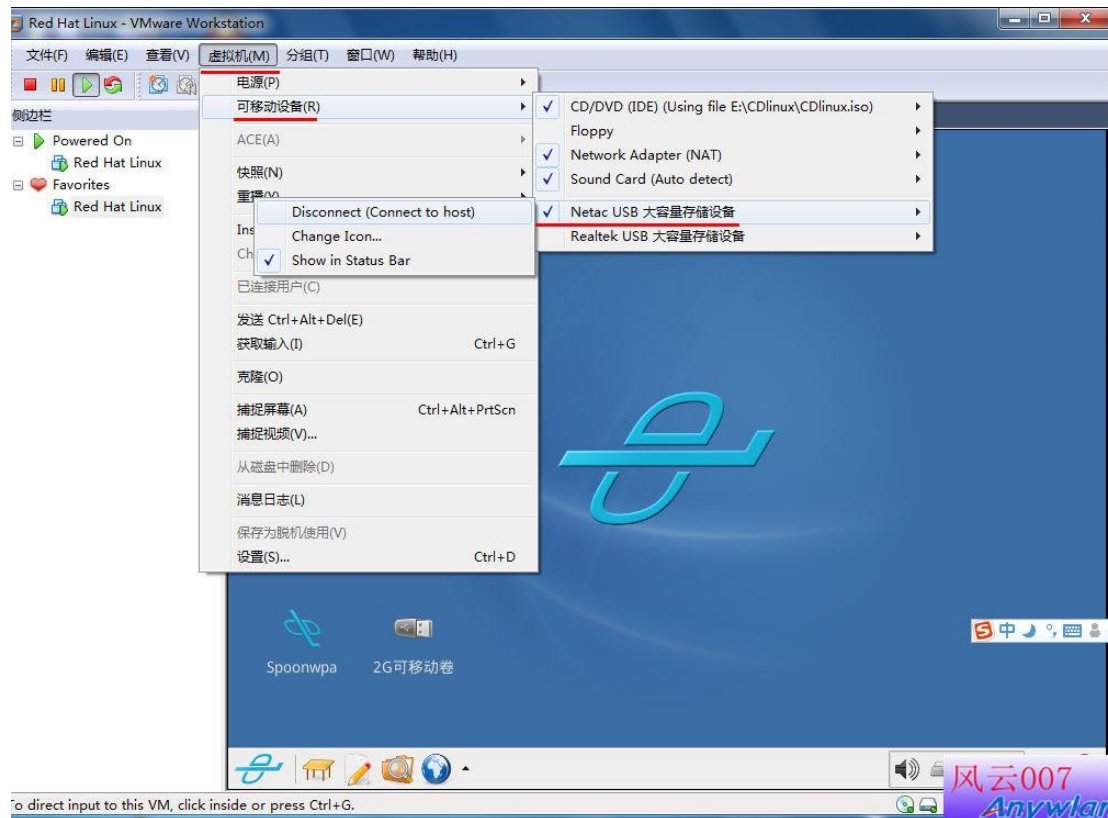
Red Hat Linux - VMware Workstation

文件(F) 编辑(E) 查看(V) 虚拟机(M) 分组(T) 窗口(W) 帮助(H)

侧边栏
Powered On
Red Hat Linux
Favorites
Red Hat Linux

电源(P)
可移动设备(R)
ACE(A)
快照(N)
重摄(V)
Ins
Ch
已连接用户(C)
发送 Ctrl+Alt+Del(E)
获取输入(I) Ctrl+G
克隆(O)
捕捉屏幕(A) Ctrl+Alt+PrtScn
捕捉视频(V)...
从磁盘中删除(D)
消息日志(L)
保存为脱机使用(V)
设置(S)... Ctrl+D

Disconnect (Connect to host)
Change Icon...
Show in Status Bar

CD/DVD (IDE) (Using file E:\CDlinux\CDlinux.iso)
Floppy
Network Adapter (NAT)
Sound Card (Auto detect)
Netac USB 大容量存储设备
Realtek USB 大容量存储设备

Spoonwpa
2G可移动卷

中

o direct input to this VM, click inside or press Ctrl+G.

风云007
Anywlan